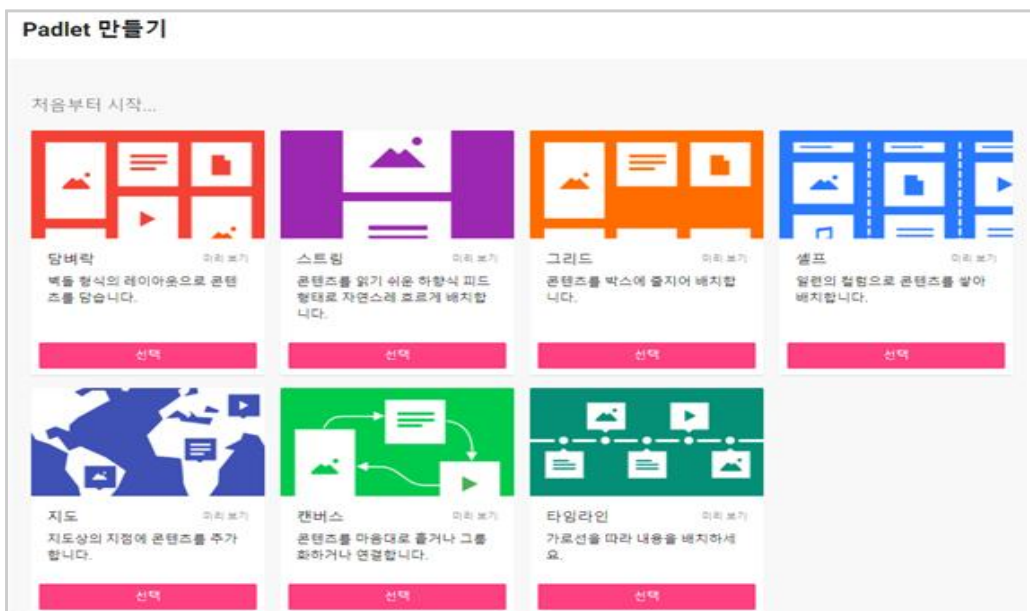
Padlet 만들기

처음부터 시작...

담벼락
미리 보기
벽돌 형식의 레이아웃으로 콘텐츠를 담습니다.
선택

스트림
미리 보기
콘텐츠를 읽기 쉬운 하향식 피드 형태로 자연스레 흐르게 배치합니다.
선택

그리드
미리 보기
콘텐츠를 박스에 줄지어 배치합니다.
선택

셸프
미리 보기
일련의 컬럼으로 콘텐츠를 쌓아 배치합니다.
선택

지도
미리 보기
지도상의 지점에 콘텐츠를 추가합니다.
선택

캔버스
미리 보기
콘텐츠를 마음대로 흩거나 그룹화하거나 연결합니다.
선택

타임라인
미리 보기
가로선을 따라 내용을 배치하세요.
선택